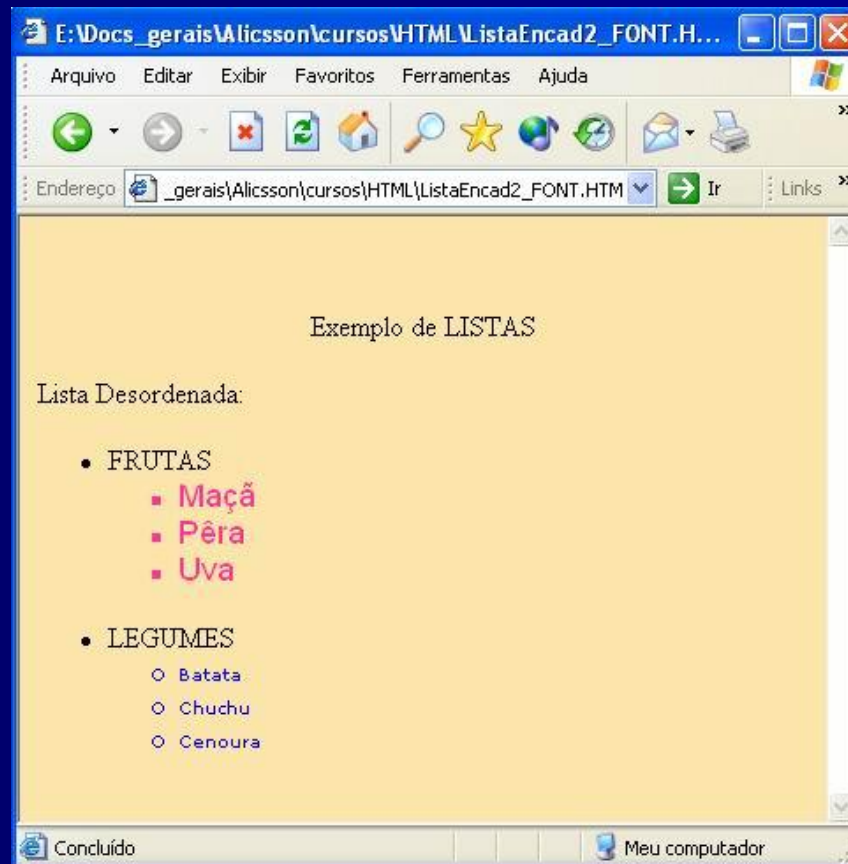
E:\Docs_gerais\Alicsson\cursos\HTML\ListaEncad2_FONT.H...

Arquivo Editar Exibir Favoritos Ferramentas Ajuda

Endereço _gerais\Alicsson\cursos\HTML\ListaEncad2_FONT.HTM Ir Links

Exemplo de LISTAS

Lista Desordenada:

- FRUTAS
  - Maçã
  - Pêra
  - Uva
- LEGUMES
  - Batata
  - Chuchu
  - Cenoura

Concluído Meu computador